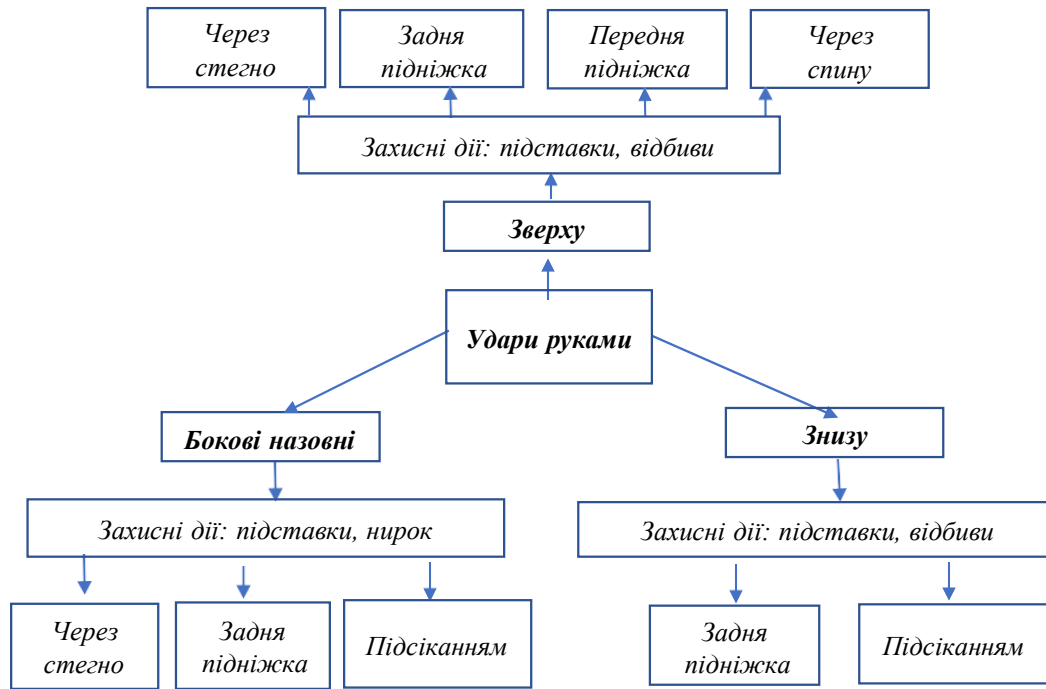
Через стегно

Задня підніжка

Передня підніжка

Через спину

Захисні дії: підставки, відбиви

Зверху

Удари руками

Бокові назовні

Знизу

Захисні дії: підставки, нирок

Захисні дії: підставки, відбиви

Через стегно

Задня підніжка

Підсіканням

Задня підніжка

Підсіканням